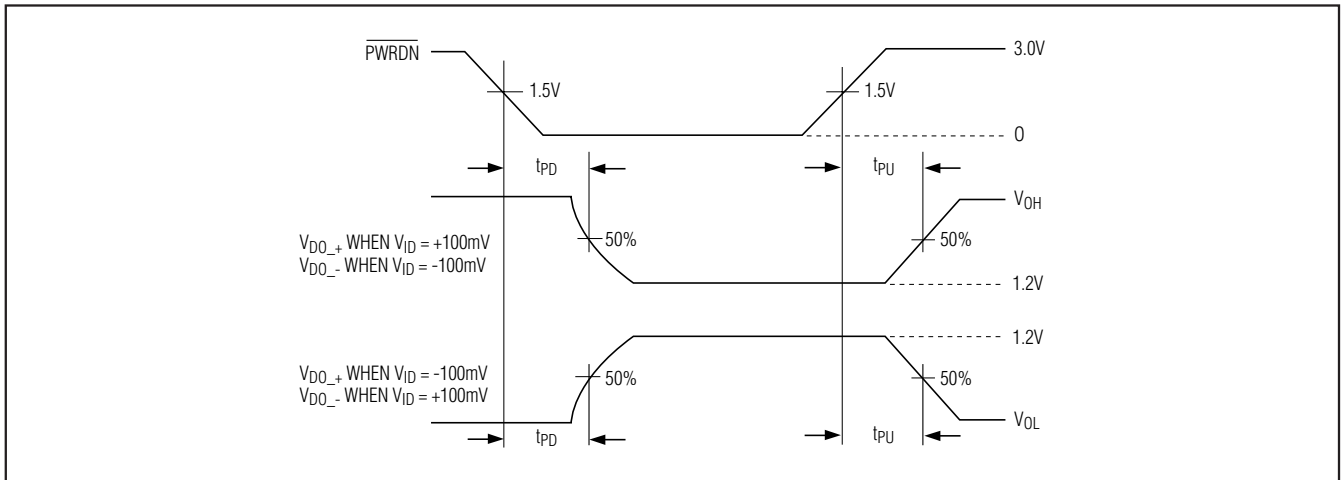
$\overline{PWRDN}$

1.5V

1.5V

3.0V

0

$t_{PD}$

$t_{PU}$

$V_{OH}$

$V_{DO\_+}$ WHEN $V_{ID}$ = +100mV
$V_{DO\_-}$ WHEN $V_{ID}$ = -100mV

50%

50%

1.2V

1.2V

$V_{DO\_+}$ WHEN $V_{ID}$ = -100mV
$V_{DO\_-}$ WHEN $V_{ID}$ = +100mV

50%

50%

$V_{OL}$

$t_{PD}$

$t_{PU}$